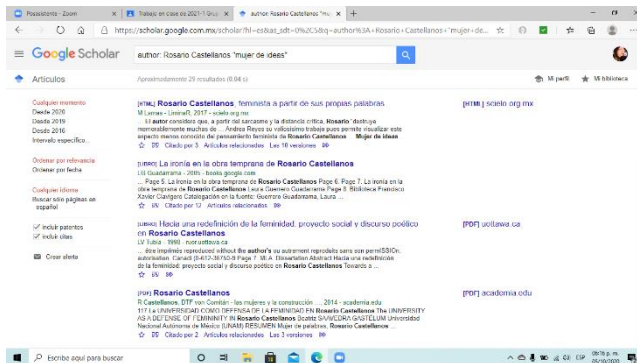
Posesionero - Zoom | Trabajo en clase de 2021-1 Grup | author Rosario Castellanos "mu | +

https://scholar.google.com.mx/scholar?hl=es&as_sdt=0%2C5&q=author%3A+Rosario+Castellanos+"mujer+de...

Google Scholar

author: Rosario Castellanos "mujer de ideas"

Artículos

Aproximadamente 25 resultados (0.04 s)

Mi perfil

Mi biblioteca

Cualquier momento
Desde 2020
Desde 2019
Desde 2016
Intervalo específico...

Ordenar por relevancia
Ordenar por fecha

Cualquier idioma
Buscar sólo páginas en español

incluir patentes
incluir citas

Crear alerta

[HTML] Rosario Castellanos, feminista a partir de sus propias palabras
M Lamas - LiminaR, 2017 - scielo.org.mx
... El autor considera que, a partir del sarcasmo y la distancia crítica, Rosario "destruye memorablemente muchos de ... Andrea Reyes su vallosísimo trabajo para permitir visualizar este aspecto menos conocido del pensamiento feminista de Rosario ... Mujer de ideas ...
Citado por 3 Artículos relacionados Las 10 versiones

[HTML] scielo.org.mx

[LIBRO] La ironía en la obra temprana de Rosario Castellanos
LB Guadarrama - 2005 - books.google.com
... Page 5. La ironía en la obra temprana de Rosario Castellanos Page 6. Page 7. La ironía en la obra temprana de Rosario Castellanos Laura Guerrero Guadarrama Page 8. Biblioteca Francisco Xavier Clavijero Catalogación en la fuente: Guerrero Guadarrama, Laura ...
Citado por 5 Artículos relacionados

[LIBRO] Hacia una redefinición de la feminidad: proyecto social y discurso poético en Rosario Castellanos
LV Tubia - 1998 - nuevantiva.ca
... due imprimés reproduced without the author's ou autrement reproduits sans son permISSION. autorisation. Canadá [0-612-35750-9 Page 7. M.A. Dissertation Abstract Hacia una redefinición de la feminidad: proyecto social y discurso poético en Rosario Castellanos Towards a ...

[PDF] uottawa.ca

[PDF] Rosario Castellanos
R Castellanos, DTF von Comitán - las mujeres y la construcción ..., 2014 - academia.edu
117 LA UNIVERSIDAD COMO DEFENSA DE LA FEMINIDAD EN Rosario Castellanos The UNIVERSITY AS A DEFENSE OF FEMININITY IN Rosario Castellanos Beatriz SAAVEDRA GASTELUM Universidad Nacional Autónoma de México (UNAM) RESUMEN Mujer de palabras, Rosario Castellanos ...
Citado por 2 Artículos relacionados Las 3 versiones

[PDF] academia.edu

Escribe aquí para buscar

ESP 06:16 p. m. 05/10/2020